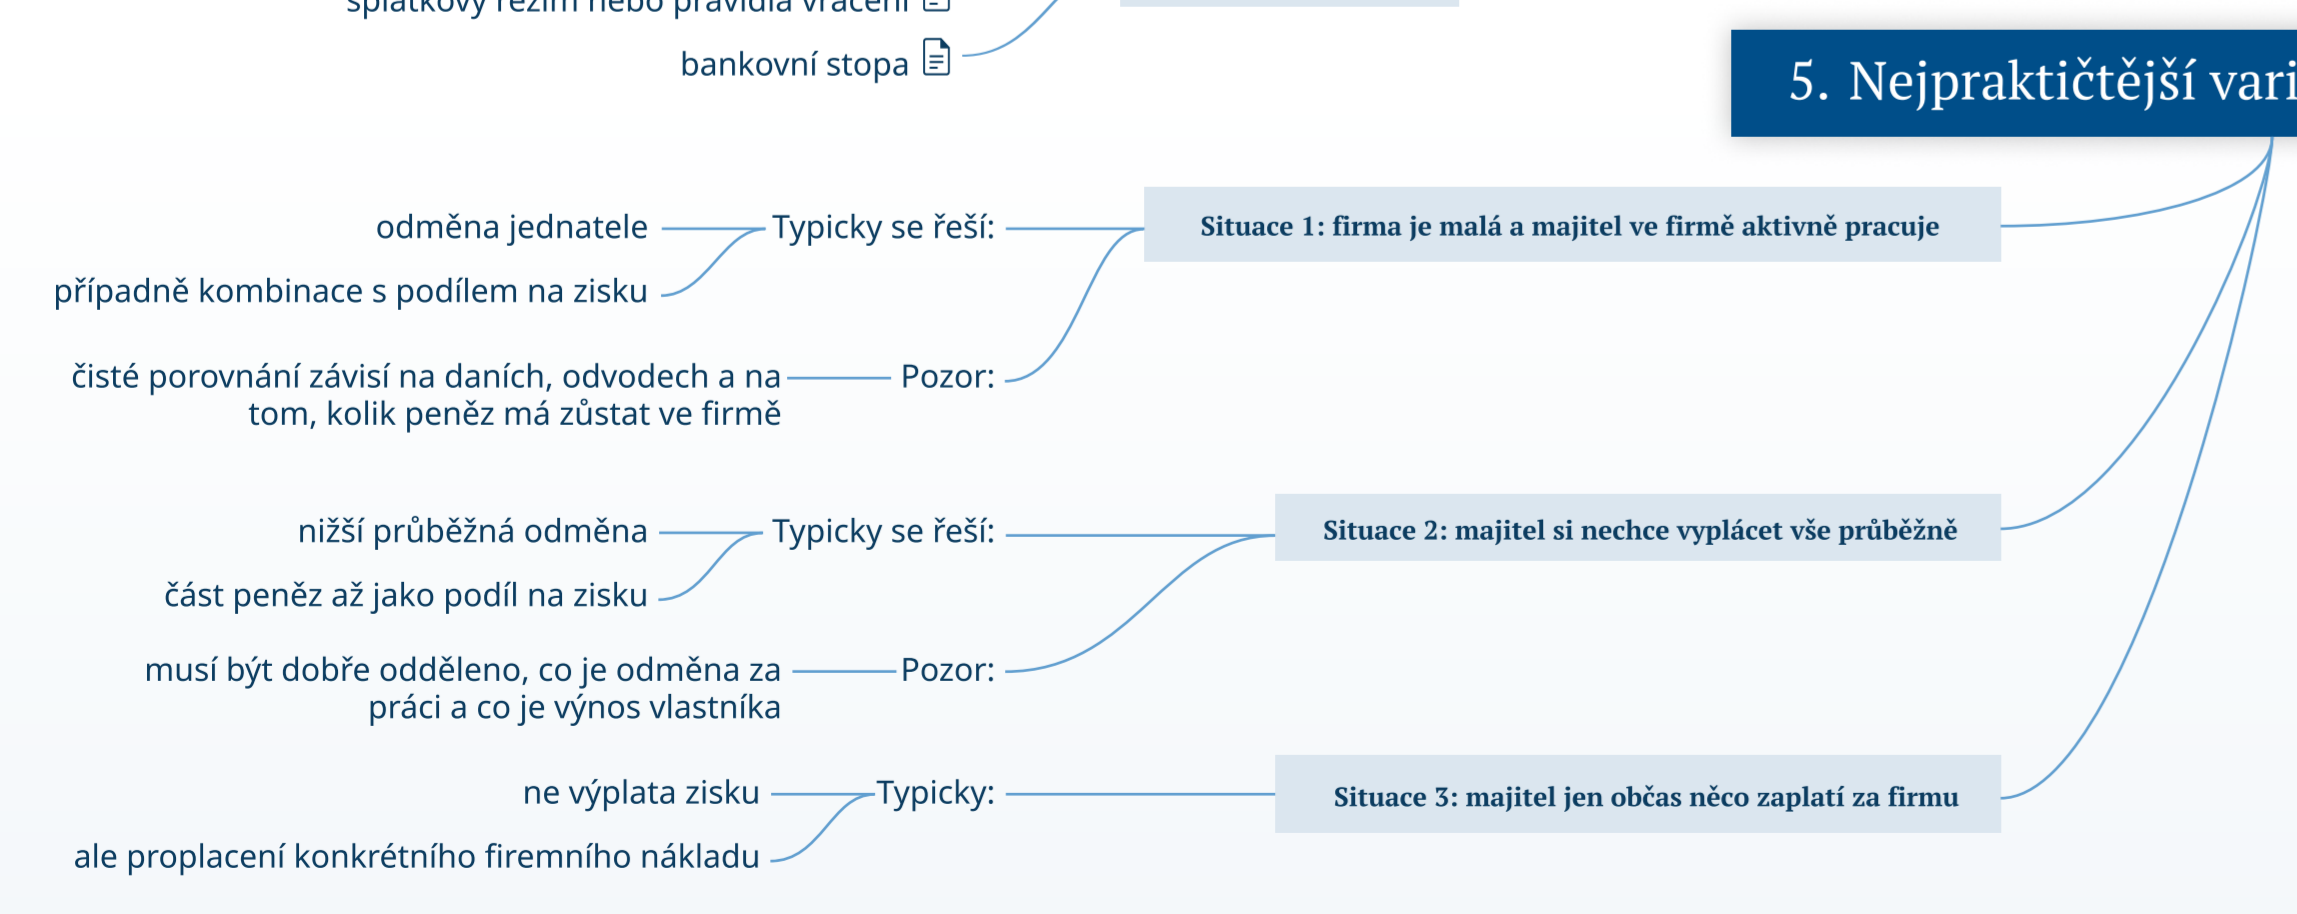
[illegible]

bankovní stopa

5. Nejpraktičtější vari

Situace 1: firma je malá a majitel ve firmě aktivně pracuje

Typicky se řeší:

odměna jednatele

případně kombinace s podílem na zisku

Pozor:

čisté porovnání závisí na daních, odvodech a na tom, kolik peněz má zůstat ve firmě

Situace 2: majitel si nechce vyplácet vše průběžně

Typicky se řeší:

nižší průběžná odměna

část peněz až jako podíl na zisku

Pozor:

musí být dobře odděleno, co je odměna za práci a co je výnos vlastníka

Situace 3: majitel jen občas něco zaplatí za firmu

Typicky:

ne výplata zisku

ale proplacení konkrétního firemního nákladu